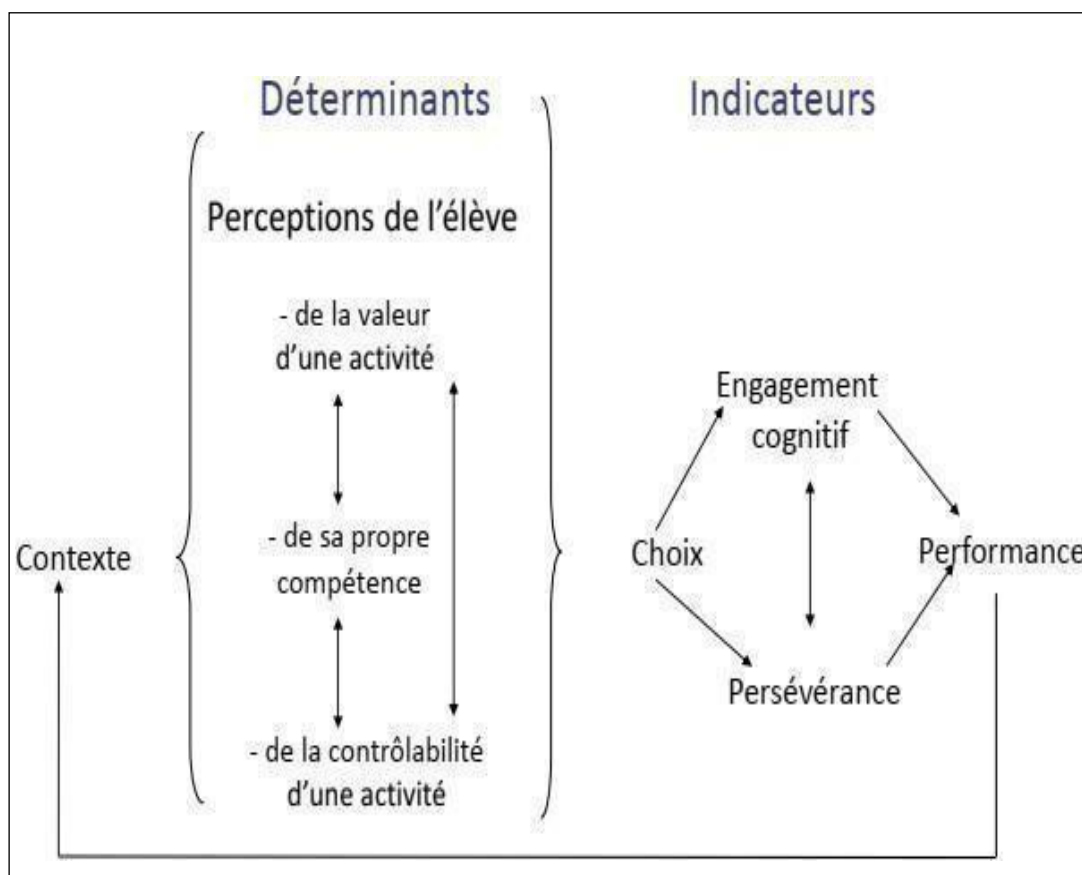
Déterminants

Indicateurs

Perceptions de l'élève

- de la valeur d'une activité

- de sa propre compétence

- de la contrôlabilité d'une activité

Contexte

Engagement cognitif

Choix

Performance

Persévérance